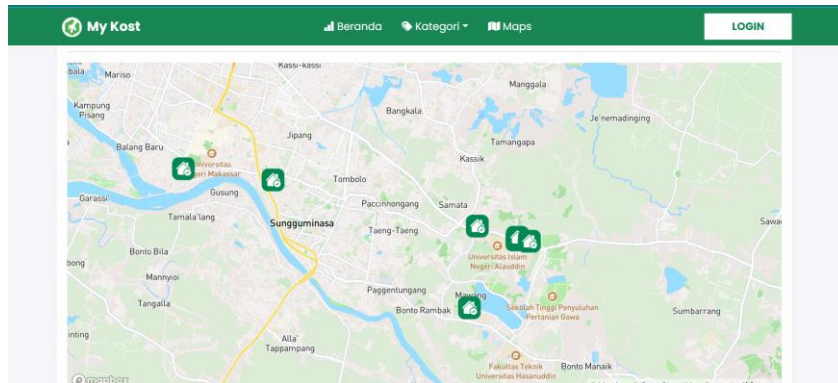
My Kost

Beranda Kategori Maps

LOGIN

Kassi-kassi
Mariso
Manggala
Kampung Pisang
Bangkala
Je'nemadinging
Jipang
Balang Baru
Universitas Negeri Makassar
Tamangapa
Kassik
Gusung
Tombolo
Garassi
Paccinnongang
Samata
Tamala'lang
Sungguminasa
Taeng-Taeng
Sawa
Bonto Bila
Universitas Islam Negeri Alauddin
Mannyioi
Tangalla
Paggentungang
Mawang
Sekolah Tinggi Penyuluhan Pertanian Gowa
Bonto Rambak
Sumbarrang
Alla' Tappampang
Fakultas Teknik Universitas Hasanuddin
Bonto Manaik
mapbox